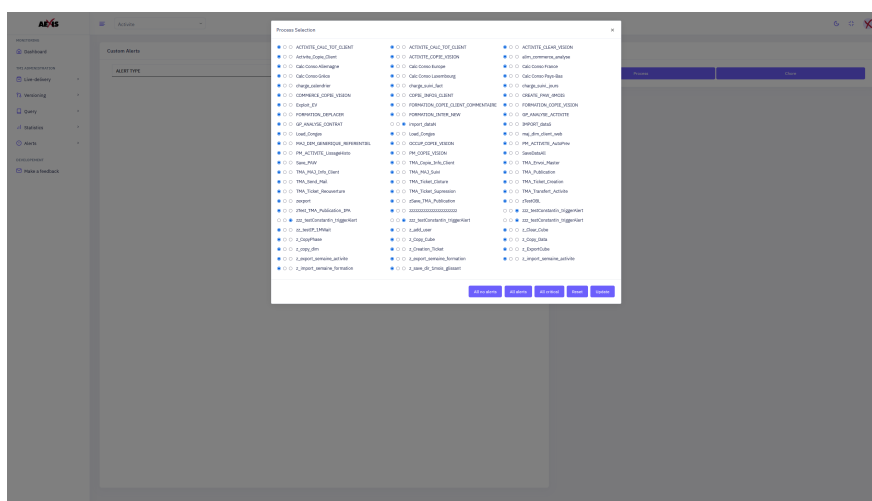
AEXIS

Actions

MONITORING
Dashboard

PRE-CONFIGURATION
Live delivery
Versioning
Query
Statistics
Alerts

DEVELOPMENT
Make a feedback

Custom Alerts

ALERT TYPE

Process

Client

Process Selection

×

| | | |
|---|---|---|
| ACTIVITE_CALC_TOT_CLIENT | ACTIVITE_CALC_TOT_CLIENT | ACTIVITE_CLEAR_VISION |
| Activite_Copie_Client | ACTIVITE_COPIE_VISION | alim_commerce_analyse |
| Calc Conso Allemagne | Calc Conso Europe | Calc Conso France |
| Calc Conso Grèce | Calc Conso Luxembourg | Calc Conso Pays-Bas |
| charge_calendrier | charge_suivi_fact | charge_suivi_puis |
| COMMERCE_COPIE_VISION | COPIE_INFOS_CLIENT | CREATE_PRIX_IMGES |
| Exploit_EV | FORMATION_COPIE_CLIENT_COMMENTAIRE | FORMATION_COPIE_VISION |
| FORMATION_DEPLACER | FORMATION_INTER_NEW | GP_ANALYSE_ACTIVITE |
| GP_ANALYSE_CONTRAT | import_details | IMPORT_datas |
| Load_Congés | Load_Congés | maj_dim_client_web |
| MAJ_DIM_GENERIQUE_REFERENTIEL | OCCUP_COPIE_VISION | PM_ACTIVITE_AutoPrev |
| PM_ACTIVITE_UsageHisto | PM_COPIE_VISION | SaveDataAll |
| Save_PAW | TMA_Copie_Info_Client | TMA_Envoi_Master |
| TMA_MAJ_Info_Client | TMA_MAJ_Suivi | TMA_Publication |
| TMA_Send_Mail | TMA_Ticket_Cloture | TMA_Ticket_Creation |
| TMA_Ticket_Recuperation | TMA_Ticket_Supression | TMA_Transfert_Activite |
| zexport | zSave_TMA_Publication | zTestDBL |
| zTest_TMA_Publication_EPA | zzzzzzzzzzzzzzzzzzzzzz | zzz_testConstantin_triggerAlert |
| zzz_testConstantin_triggerAlert | zzz_testConstantin_triggerAlert | zzz_testConstantin_triggerAlert |
| zz_testEP_1MWart | z_add_user | z_Clear_Cube |
| z_CopyPhase | z_Copy_Cube | z_Copy_Data |
| z_copy_dim | z_Creation_Ticket | z_ExportCube |
| z_export_semaine_activite | z_export_semaine_formation | z_import_semaine_activite |
| z_import_semaine_formation | z_save_dir_limoix_glissant | |

All no alerts | All alerts | All critical | Reset | Update